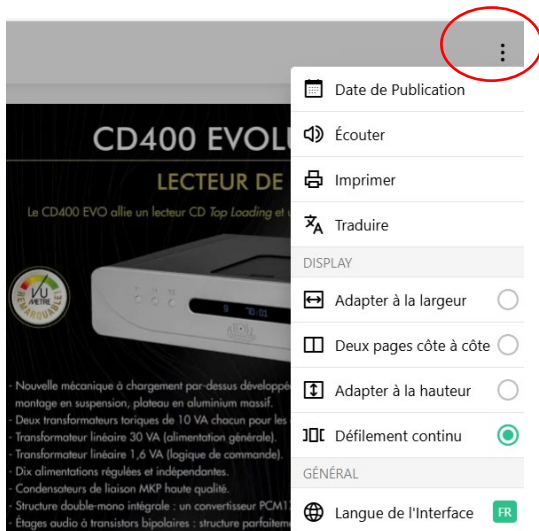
CD400 EVOLU

LECTEUR DE

Le CD400 EVO allie un lecteur CD Top Loading et u

VU METRE REMARQUABLE

- Nouvelle mécanique à chargement par-dessus développé
montage en suspension, plateau en aluminium massif.
- Deux transformateurs toriques de 10 VA chacun pour les
- Transformateur linéaire 30 VA (alimentation générale).
- Transformateur linéaire 1,6 VA (logique de commande).
- Dix alimentations régulées et indépendantes.
- Condensateurs de liaison MKP haute qualité.
- Structure double-mono intégrale : un convertisseur PCM17
- Étages audio à transistors bipolaires : structure parfaitem

Date de Publication
Écouter
Imprimer
Traduire
DISPLAY
Adapter à la largeur
Deux pages côte à côte
Adapter à la hauteur
Défilement continu
GÉNÉRAL
Langue de l'Interface FR